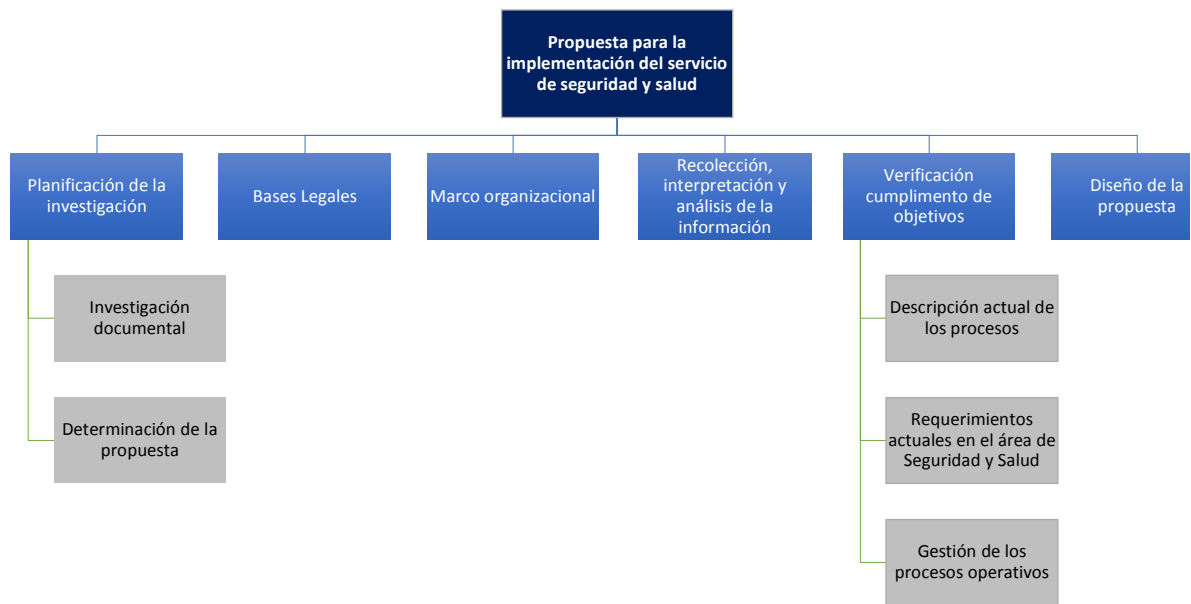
Propuesta para la implementación del servicio de seguridad y salud

Planificación de la investigación

Investigación documental

Determinación de la propuesta

Bases Legales

Marco organizacional

Recolección, interpretación y análisis de la información

Verificación cumplimento de objetivos

Descripción actual de los procesos

Requerimientos actuales en el área de Seguridad y Salud

Gestión de los procesos operativos

Diseño de la propuesta